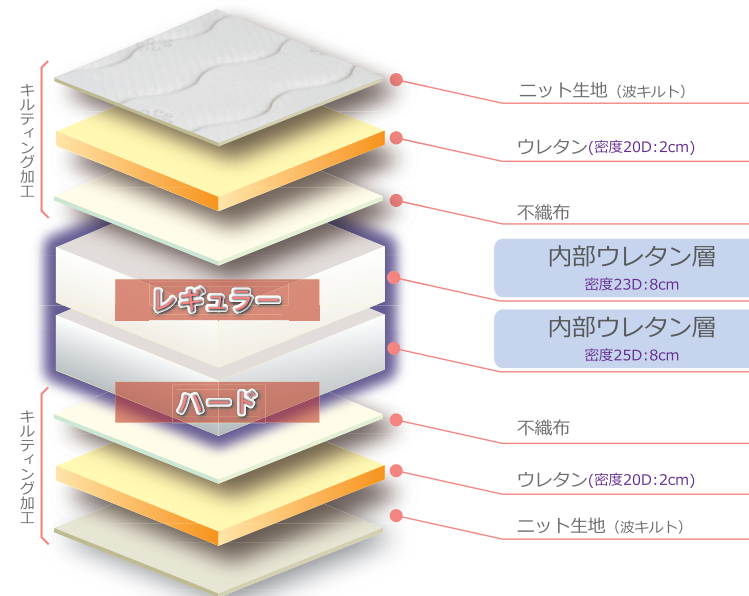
キルティング加工

レギュラー

ハード

キルティング加工

ニット生地（波キルト）

ウレタン(密度20D：2cm)

不織布

内部ウレタン層
密度23D：8cm

内部ウレタン層
密度25D：8cm

不織布

ウレタン(密度20D：2cm)

ニット生地（波キルト）